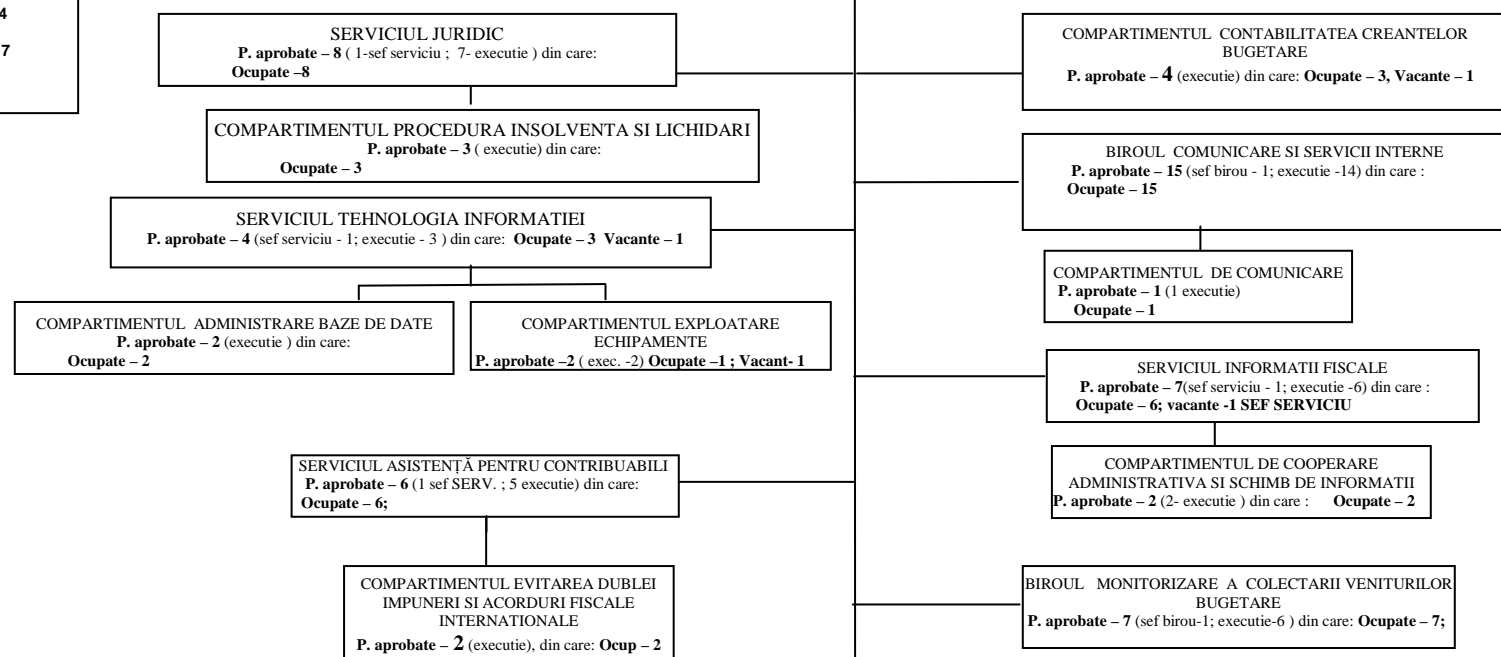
4

7

SERVICIUL JURIDIC
P. aprobate – 8 ( 1-sef serviciu ; 7- executie ) din care:
Ocupate –8

COMPARTIMENTUL PROCEDURA INSOLVENTA SI LICHIDARI
P. aprobate – 3 ( executie) din care:
Ocupate – 3

SERVICIUL TEHNOLOGIA INFORMATIEI
P. aprobate – 4 (sef serviciu - 1; executie - 3 ) din care: Ocupate – 3 Vacante – 1

COMPARTIMENTUL ADMINISTRARE BAZE DE DATE
P. aprobate – 2 (executie ) din care:
Ocupate – 2

COMPARTIMENTUL EXPLOATARE ECHIPAMENTE
P. aprobate –2 ( exec. -2) Ocupate –1 ; Vacant- 1

SERVICIUL ASISTENȚĂ PENTRU CONTRIBUABILI
P. aprobate – 6 (1 sef SERV. ; 5 executie) din care:
Ocupate – 6;

COMPARTIMENTUL EVITAREA DUBLEI IMPUNERI SI ACORDURI FISCALE INTERNATIONALE
P. aprobate – 2 (executie), din care: Ocup – 2

COMPARTIMENTUL CONTABILITATEA CREANTELOR BUGETARE
P. aprobate – 4 (executie) din care: Ocupate – 3, Vacante – 1

BIROUL COMUNICARE SI SERVICII INTERNE
P. aprobate – 15 (sef birou - 1; executie -14) din care :
Ocupate – 15

COMPARTIMENTUL DE COMUNICARE
P. aprobate – 1 (1 executie)
Ocupate – 1

SERVICIUL INFORMATII FISCALE
P. aprobate – 7(sef serviciu - 1; executie -6) din care :
Ocupate – 6; vacante -1 SEF SERVICIU

COMPARTIMENTUL DE COOPERARE ADMINISTRATIVA SI SCHIMB DE INFORMATII
P. aprobate – 2 (2- executie ) din care : Ocupate – 2

BIROUL MONITORIZARE A COLECTARII VENITURILOR BUGETARE
P. aprobate – 7 (sef birou-1; executie-6 ) din care: Ocupate – 7;